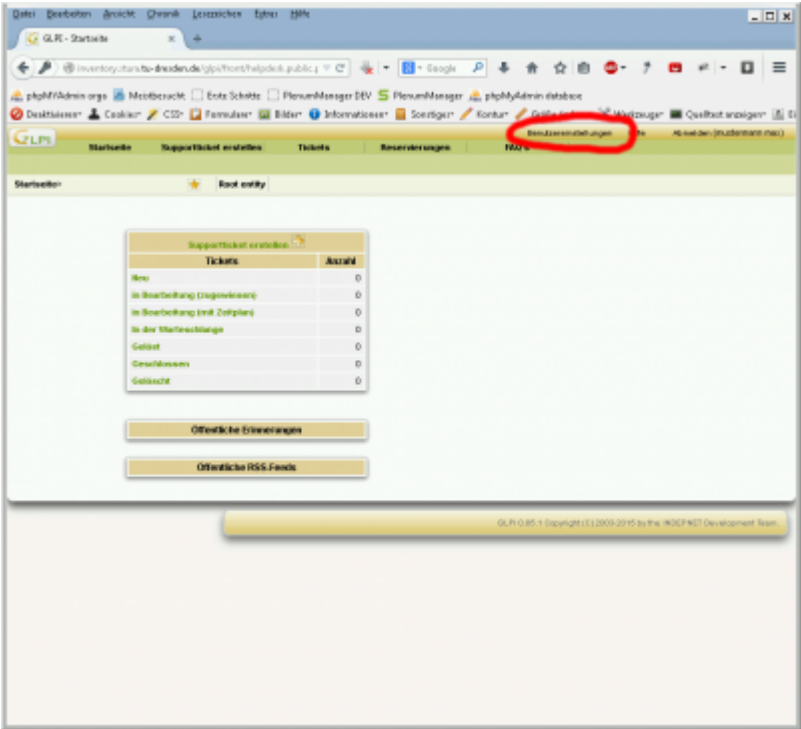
Datei Bearbeiten Ansicht Chronik Lesezeichen Extras Hilfe

GLPI - Startseite

inventory.stura.tu-dresden.de/glpi/front/helpdesk.public.p

Google

phpMyAdmin orga Meistbesucht Erste Schritte PlenumManager DEV PlenumManager phpMyAdmin database

Deaktivieren Cookies CSS Formulare Bilder Informationen Sonstiges Kontur Größe ändern Werkzeuge Quelltext anzeigen

GLPI

Startseite Supportticket erstellen Tickets Reservierungen FAQs

Benutzereinstellungen Hilfe Abmelden (mustermann max)

Startseite Root entity

Supportticket erstellen

| Tickets | Anzahl |
|---|---|
| Neu | 0 |
| In Bearbeitung (zugewiesen) | 0 |
| In Bearbeitung (mit Zeitplan) | 0 |
| In der Warteschlange | 0 |
| Gelöst | 0 |
| Geschlossen | 0 |
| Gelöscht | 0 |

Öffentliche Erinnerungen

Öffentliche RSS-Feeds

GLPI 0.85.1 Copyright (C) 2003-2015 by the INDEPNET Development Team.